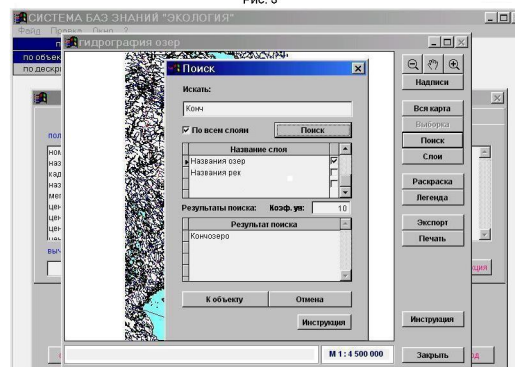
Рис. 3

СИСТЕМА БАЗ ЗНАНИЙ "ЭКОЛОГИЯ"
Файл Правка Окно ?
по объек
по дескр
Гидрография озер

Поиск
Искать:
Конч
☑ По всем слоям
Поиск

| Название слоя | |
|---|---|
| Названия озер | ☑ |
| Названия рек | ☐ |

Результаты поиска:
Коэф. ув:
10

| Результат поиска |
|---|
| Кончозеро |

К объекту
Отмена
Инструкция

пол
ном
наз
кад
наз
мен
цен
цен
цен
выч

Надписи
Вся карта
Выборка
Поиск
Слои
Раскраска
Легенда
Экспорт
Печать
Инструкция
Закрыть

M 1 : 4 500 000
кция
од